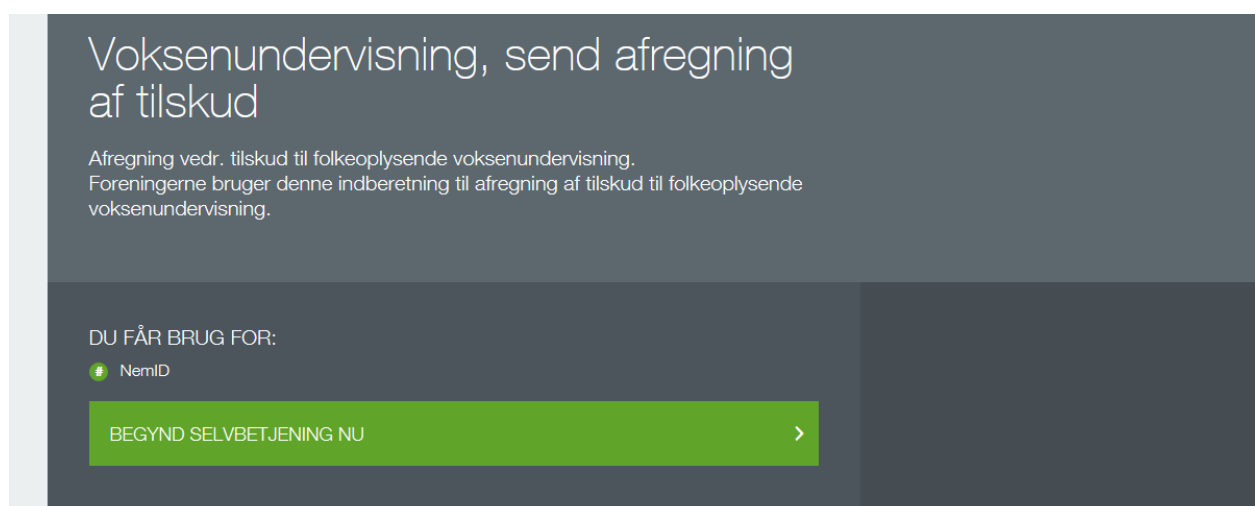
Voksenundervisning, send afregning af tilskud

Afregning vedr. tilskud til folkeoplysende voksenundervisning.
Foreningerne bruger denne indberetning til afregning af tilskud til folkeoplysende voksenundervisning.

DU FÅR BRUG FOR:

NemID

BEGYND SELVBETJENING NU